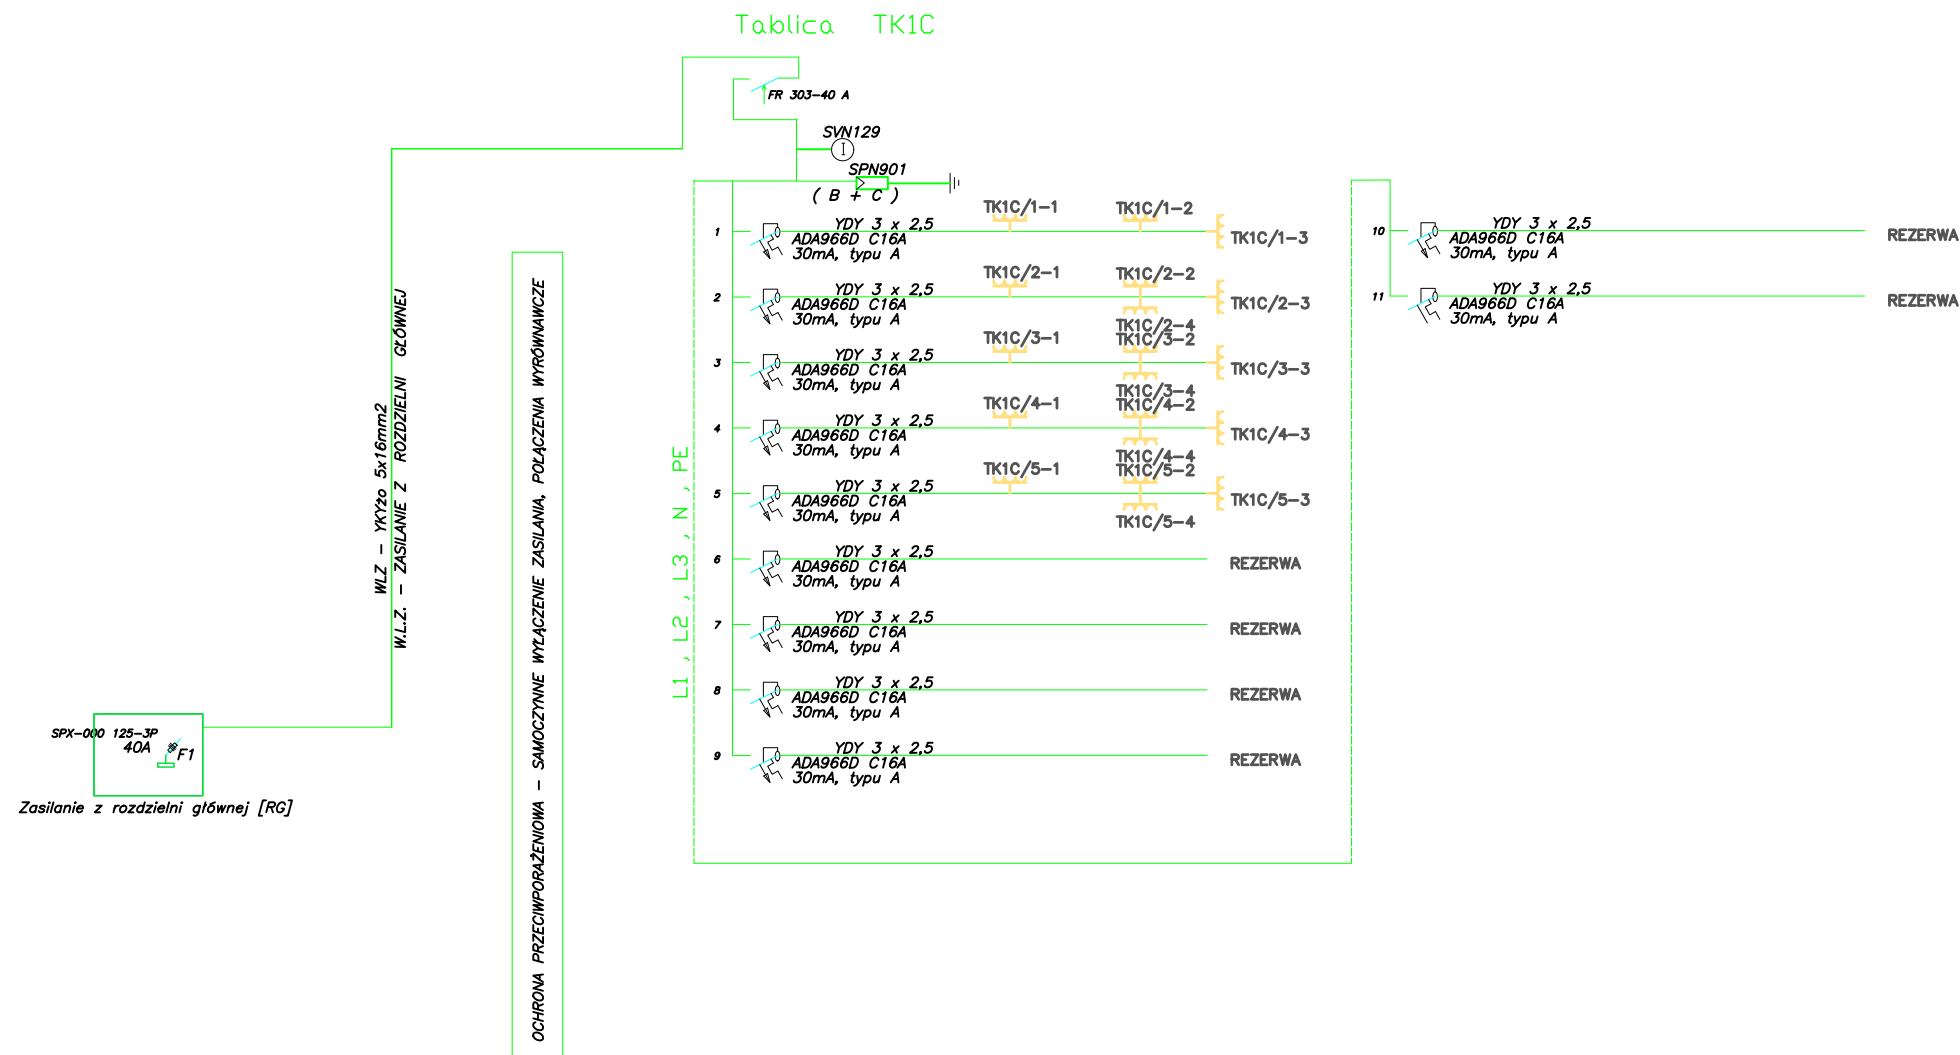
Tablica TK1C

FR 303-40 A

SVN129

SPN901

( B + C )

L1 , L2 , L3 , N , PE

1
YDY 3 x 2,5
ADA966D C16A
30mA, typu A
TK1C/1-1
TK1C/1-2
TK1C/1-3

2
YDY 3 x 2,5
ADA966D C16A
30mA, typu A
TK1C/2-1
TK1C/2-2
TK1C/2-3
TK1C/2-4

3
YDY 3 x 2,5
ADA966D C16A
30mA, typu A
TK1C/3-1
TK1C/3-2
TK1C/3-3
TK1C/3-4

4
YDY 3 x 2,5
ADA966D C16A
30mA, typu A
TK1C/4-1
TK1C/4-2
TK1C/4-3
TK1C/4-4

5
YDY 3 x 2,5
ADA966D C16A
30mA, typu A
TK1C/5-1
TK1C/5-2
TK1C/5-3
TK1C/5-4

6
YDY 3 x 2,5
ADA966D C16A
30mA, typu A
REZERWA

7
YDY 3 x 2,5
ADA966D C16A
30mA, typu A
REZERWA

8
YDY 3 x 2,5
ADA966D C16A
30mA, typu A
REZERWA

9
YDY 3 x 2,5
ADA966D C16A
30mA, typu A
REZERWA

10
YDY 3 x 2,5
ADA966D C16A
30mA, typu A
REZERWA

11
YDY 3 x 2,5
ADA966D C16A
30mA, typu A
REZERWA

WLZ - YKYżo 5x16mm2
W.L.Z. - ZASILANIE Z ROZDZIELNI GŁÓWNEJ

OCHRONA PRZECIWPORAŻENIOWA - SAMOCZYNNE WYŁĄCZENIE ZASILANIA, POŁĄCZENIA WYRÓWNAWCZE

SPX-000 125-3P
40A
F1

Zasilanie z rozdzielni głównej [RG]